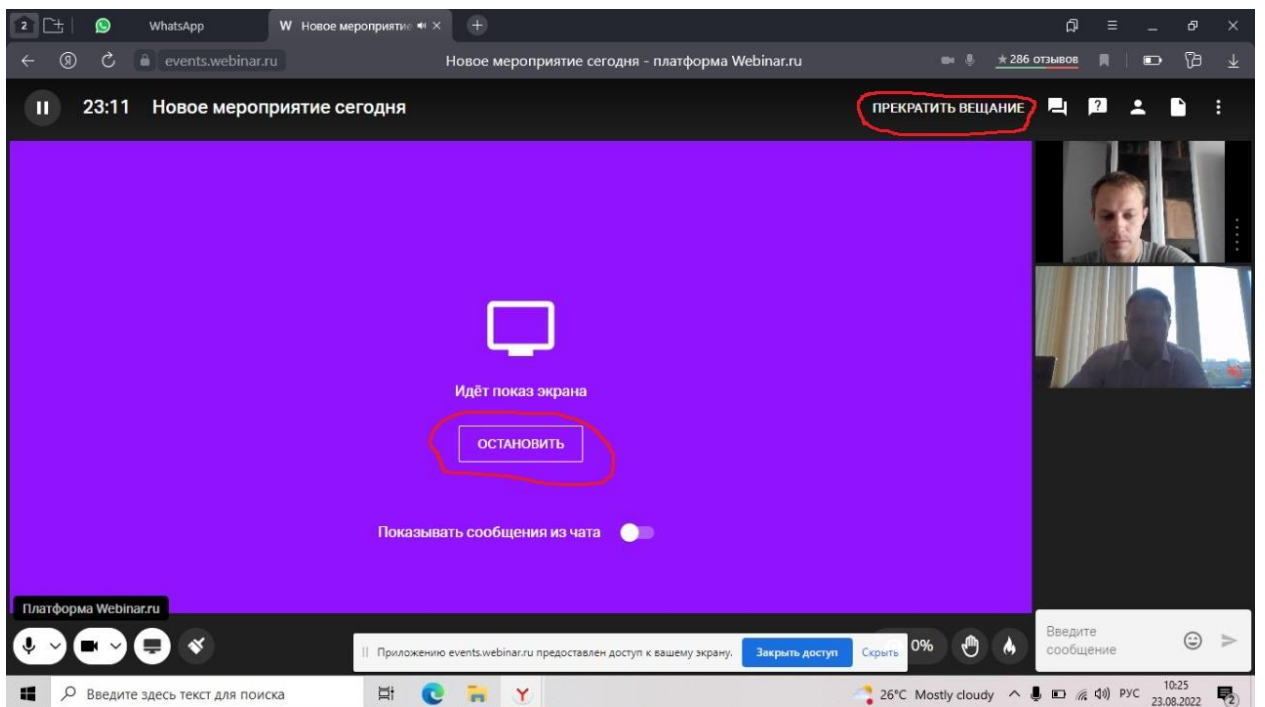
2 WhatsApp W Новое мероприятие ×
events.webinar.ru Новое мероприятие сегодня - платформа Webinar.ru ★286 отзывов
23:11 Новое мероприятие сегодня ПРЕКРАТИТЬ ВЕЩАНИЕ

Идёт показ экрана

ОСТАНОВИТЬ

Показывать сообщения из чата

Платформа Webinar.ru

Приложению events.webinar.ru предоставлен доступ к вашему экрану. Закрыть доступ Скрыть

0%

Введите сообщение

Введите здесь текст для поиска 26°C Mostly cloudy РУС 10:25 23.08.2022